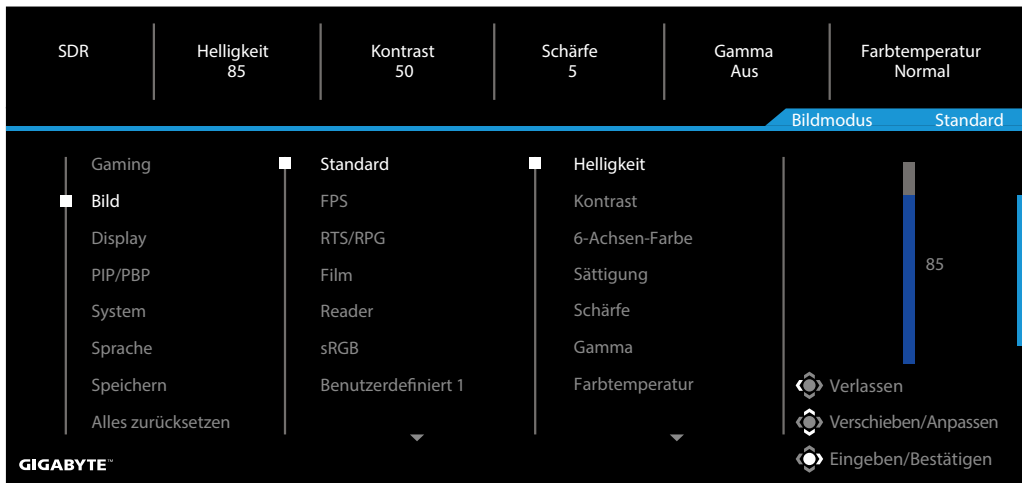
SDR | Helligkeit 85 | Kontrast 50 | Schärfe 5 | Gamma Aus | Farbtemperatur Normal

Bildmodus Standard

Gaming
Bild
Display
PIP/PBP
System
Sprache
Speichern
Alles zurücksetzen

Standard
FPS
RTS/RPG
Film
Reader
sRGB
Benutzerdefiniert 1

Helligkeit
Kontrast
6-Achsen-Farbe
Sättigung
Schärfe
Gamma
Farbtemperatur

85

Verlassen
Verschieben/Anpassen
Eingeben/Bestätigen

GIGABYTE™